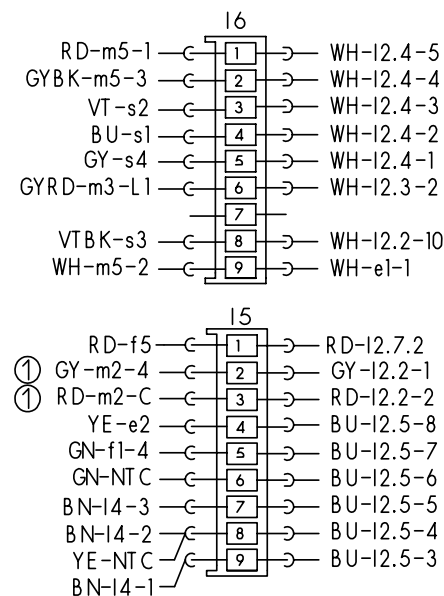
16

| | | |
|---|---|---|
| RD-m5-1 | 1 | WH-l2.4-5 |
| GYBK-m5-3 | 2 | WH-l2.4-4 |
| VT-s2 | 3 | WH-l2.4-3 |
| BU-s1 | 4 | WH-l2.4-2 |
| GY-s4 | 5 | WH-l2.4-1 |
| GYRD-m3-L1 | 6 | WH-l2.3-2 |
| | 7 | |
| VTBK-s3 | 8 | WH-l2.2-10 |
| WH-m5-2 | 9 | WH-e1-1 |

15

| | | |
|---|---|---|
| RD-f5 | 1 | RD-l2.7.2 |
| ① GY-m2-4 | 2 | GY-l2.2-1 |
| ① RD-m2-C | 3 | RD-l2.2-2 |
| YE-e2 | 4 | BU-l2.5-8 |
| GN-f1-4 | 5 | BU-l2.5-7 |
| GN-NTC | 6 | BU-l2.5-6 |
| BN-l4-3 | 7 | BU-l2.5-5 |
| BN-l4-2 | 8 | BU-l2.5-4 |
| YE-NTC | 9 | BU-l2.5-3 |

BN-l4-1